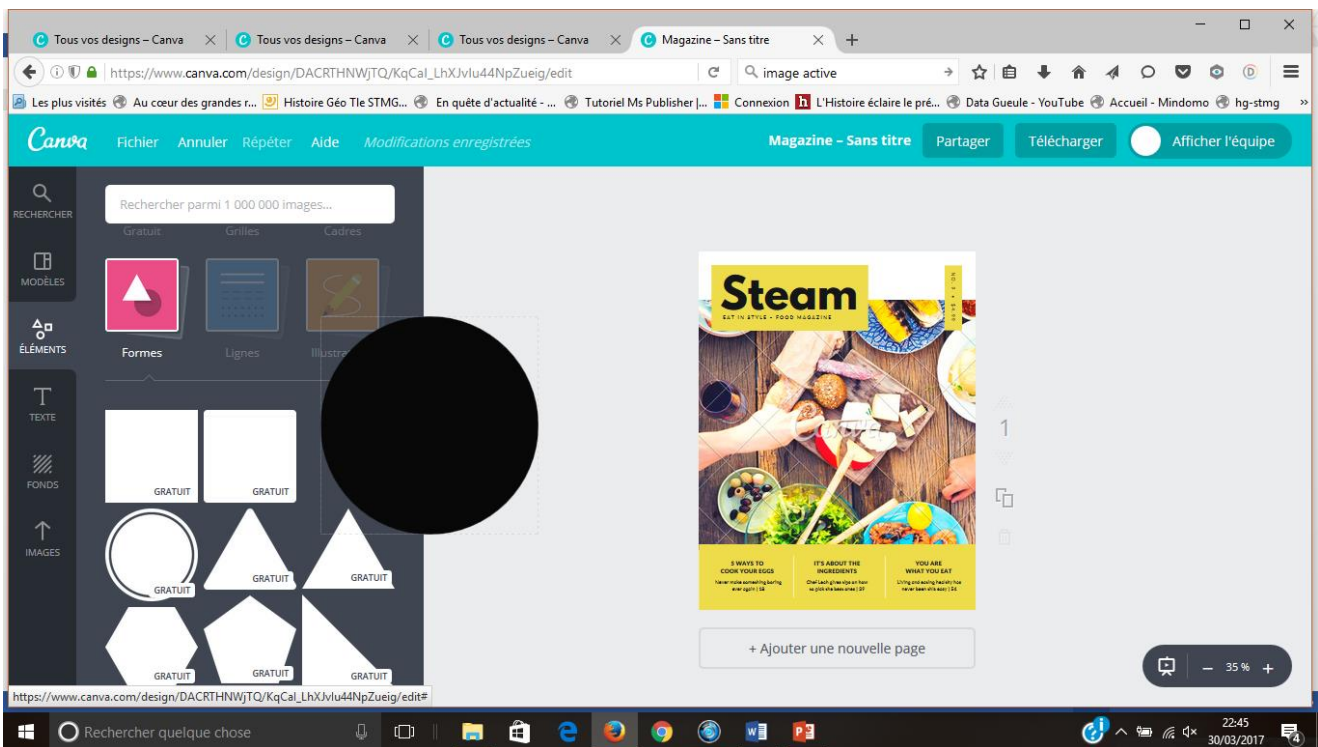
Tous vos designs – Canva
Tous vos designs – Canva
Tous vos designs – Canva
Magazine – Sans titre

https://www.canva.com/design/DACRTHNWjTQ/KqCal_LhXJvlu44NpZueig/edit
image active

Les plus visités
Au cœur des grandes r...
Histoire Géo Tle STMG...
En quête d'actualité - ...
Tutoriel Ms Publisher |...
Connexion
L'Histoire éclaire le pré...
Data Gueule - YouTube
Accueil - Mindomo
hg-stmg

Canva Fichier Annuler Répéter Aide Modifications enregistrées
Magazine – Sans titre
Partager
Télécharger
Afficher l'équipe

RECHERCHER
MODÈLES
ÉLÉMENTS
TEXTE
FONDS
IMAGES

Rechercher parmi 1 000 000 images...
Gratuit Grilles Cadres
Formes Lignes Illustra

GRATUIT
GRATUIT
GRATUIT
GRATUIT
GRATUIT
GRATUIT
GRATUIT
GRATUIT

Steam
EAT IN STYLE • FOOD MAGAZINE
Canva
5 WAYS TO COOK YOUR EGGS
IT'S ABOUT THE INGREDIENTS
YOU ARE WHAT YOU EAT

1

+ Ajouter une nouvelle page

35 %

https://www.canva.com/design/DACRTHNWjTQ/KqCal_LhXJvlu44NpZueig/edit#

Rechercher quelque chose
22:45
30/03/2017